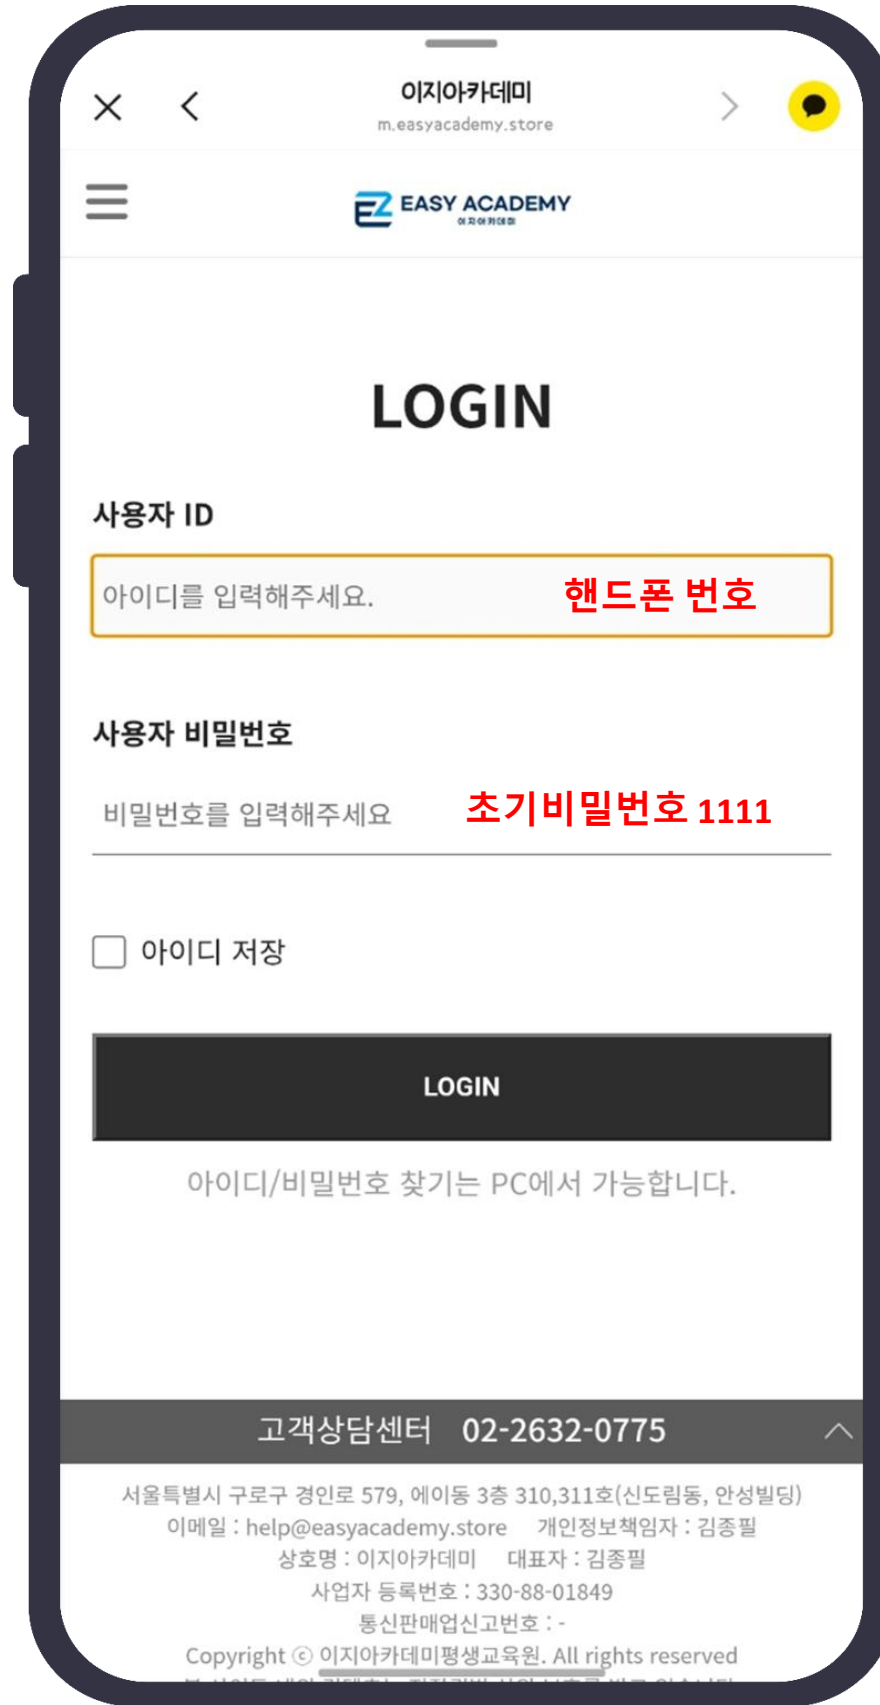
이지아카데미
m.easyacademy.store

EASY ACADEMY
이지아카데미

LOGIN

사용자 ID

아이디를 입력해주세요. 핸드폰 번호

사용자 비밀번호

비밀번호를 입력해주세요 초기비밀번호 1111

아이디 저장

LOGIN

아이디/비밀번호 찾기는 PC에서 가능합니다.

고객상담센터 02-2632-0775

서울특별시 구로구 경인로 579, 에이동 3층 310,311호(신도림동, 안성빌딩)
이메일 : help@easyacademy.store 개인정보책임자 : 김종필
상호명 : 이지아카데미 대표자 : 김종필
사업자 등록번호 : 330-88-01849
통신판매업신고번호 : -
Copyright © 이지아카데미평생교육원. All rights reserved
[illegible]